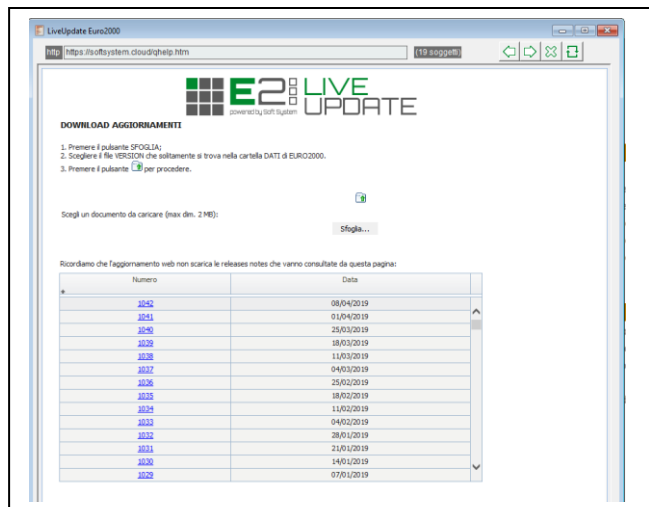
LiveUpdate Euro2000

http https://softsystem.cloud/qhelp.htm (19 soggetti)

E2 LIVE UPDATE
powered by Soft System

DOWNLOAD AGGIORNAMENTI

1. Premere il pulsante SFOGLIA;
2. Scegliere il file VERSION che solitamente si trova nella cartella DATI di EURO2000.
3. Premere il pulsante per procedere.

Scegli un documento da caricare (max dim. 2 MB):

Sfoglia...

Ricordiamo che l'aggiornamento web non scarica le releases notes che vanno consultate da questa pagina:

| Numero | Data |
|---|---|
| 1042 | 08/04/2019 |
| 1041 | 01/04/2019 |
| 1040 | 25/03/2019 |
| 1039 | 18/03/2019 |
| 1038 | 11/03/2019 |
| 1037 | 04/03/2019 |
| 1036 | 25/02/2019 |
| 1035 | 18/02/2019 |
| 1034 | 11/02/2019 |
| 1033 | 04/02/2019 |
| 1032 | 28/01/2019 |
| 1031 | 21/01/2019 |
| 1030 | 14/01/2019 |
| 1029 | 07/01/2019 |